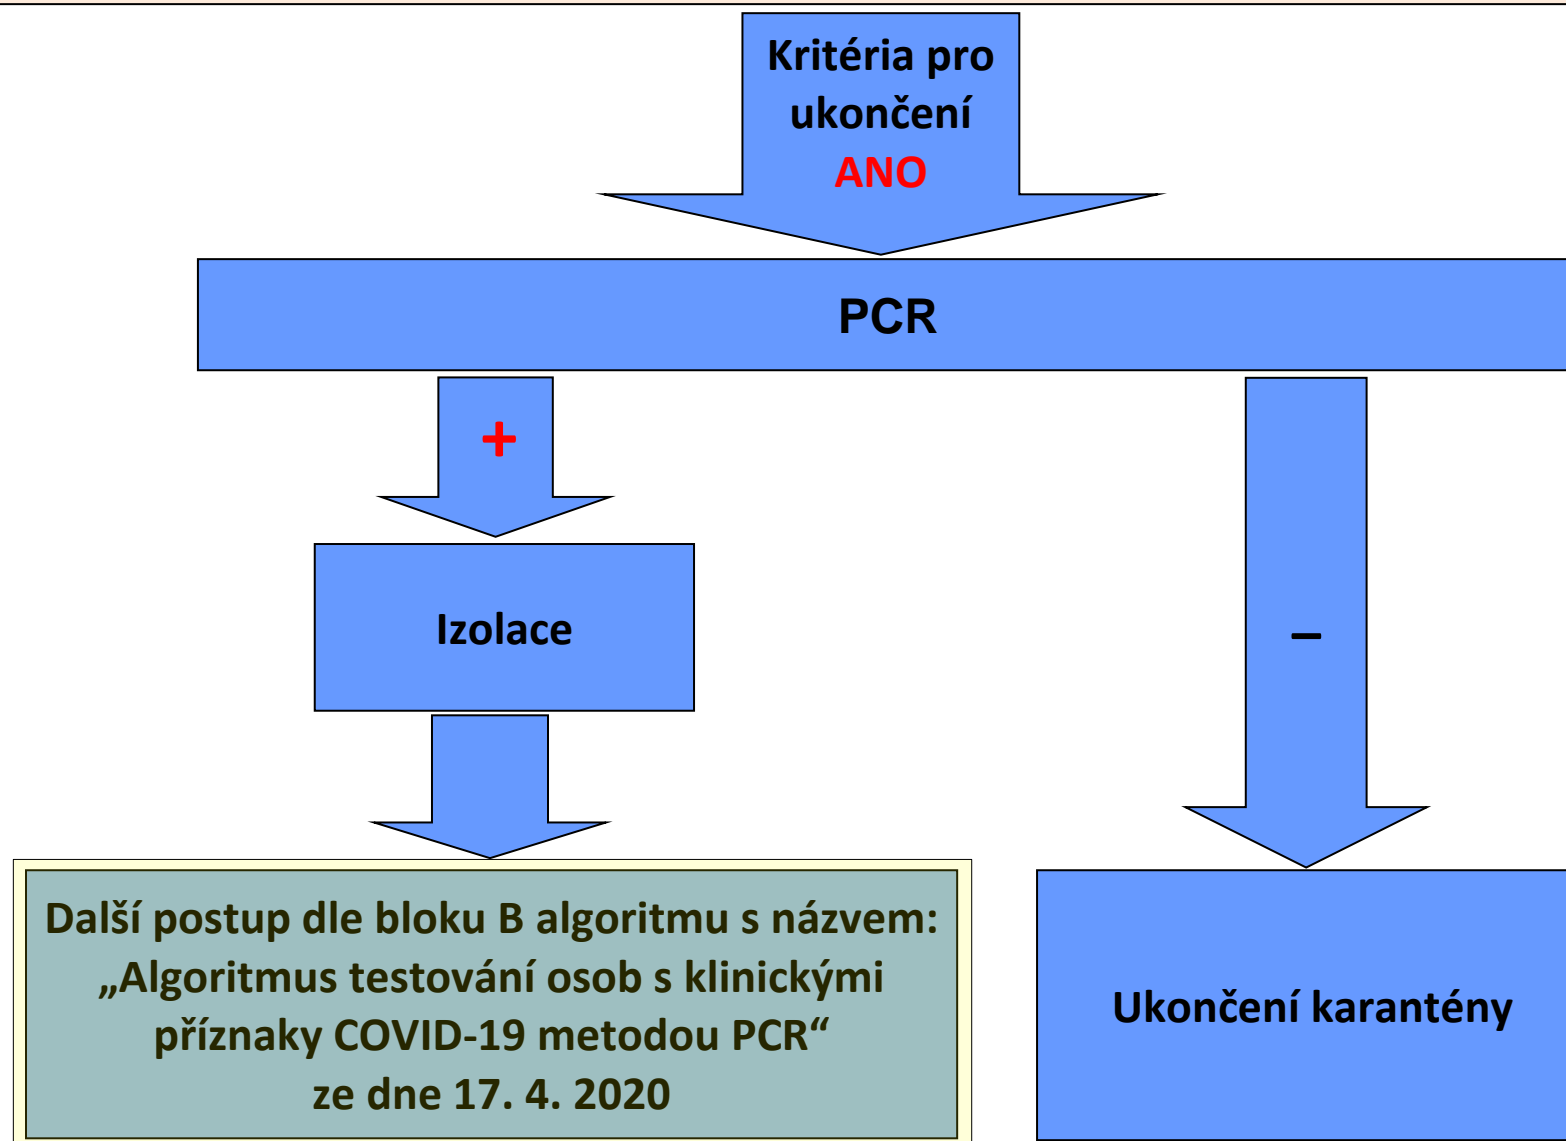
Kritéria pro ukončení
ANO

PCR

+

Izolace

–

Další postup dle bloku B algoritmu s názvem: „Algoritmus testování osob s klinickými příznaky COVID-19 metodou PCR“ ze dne 17. 4. 2020

Ukončení karantény